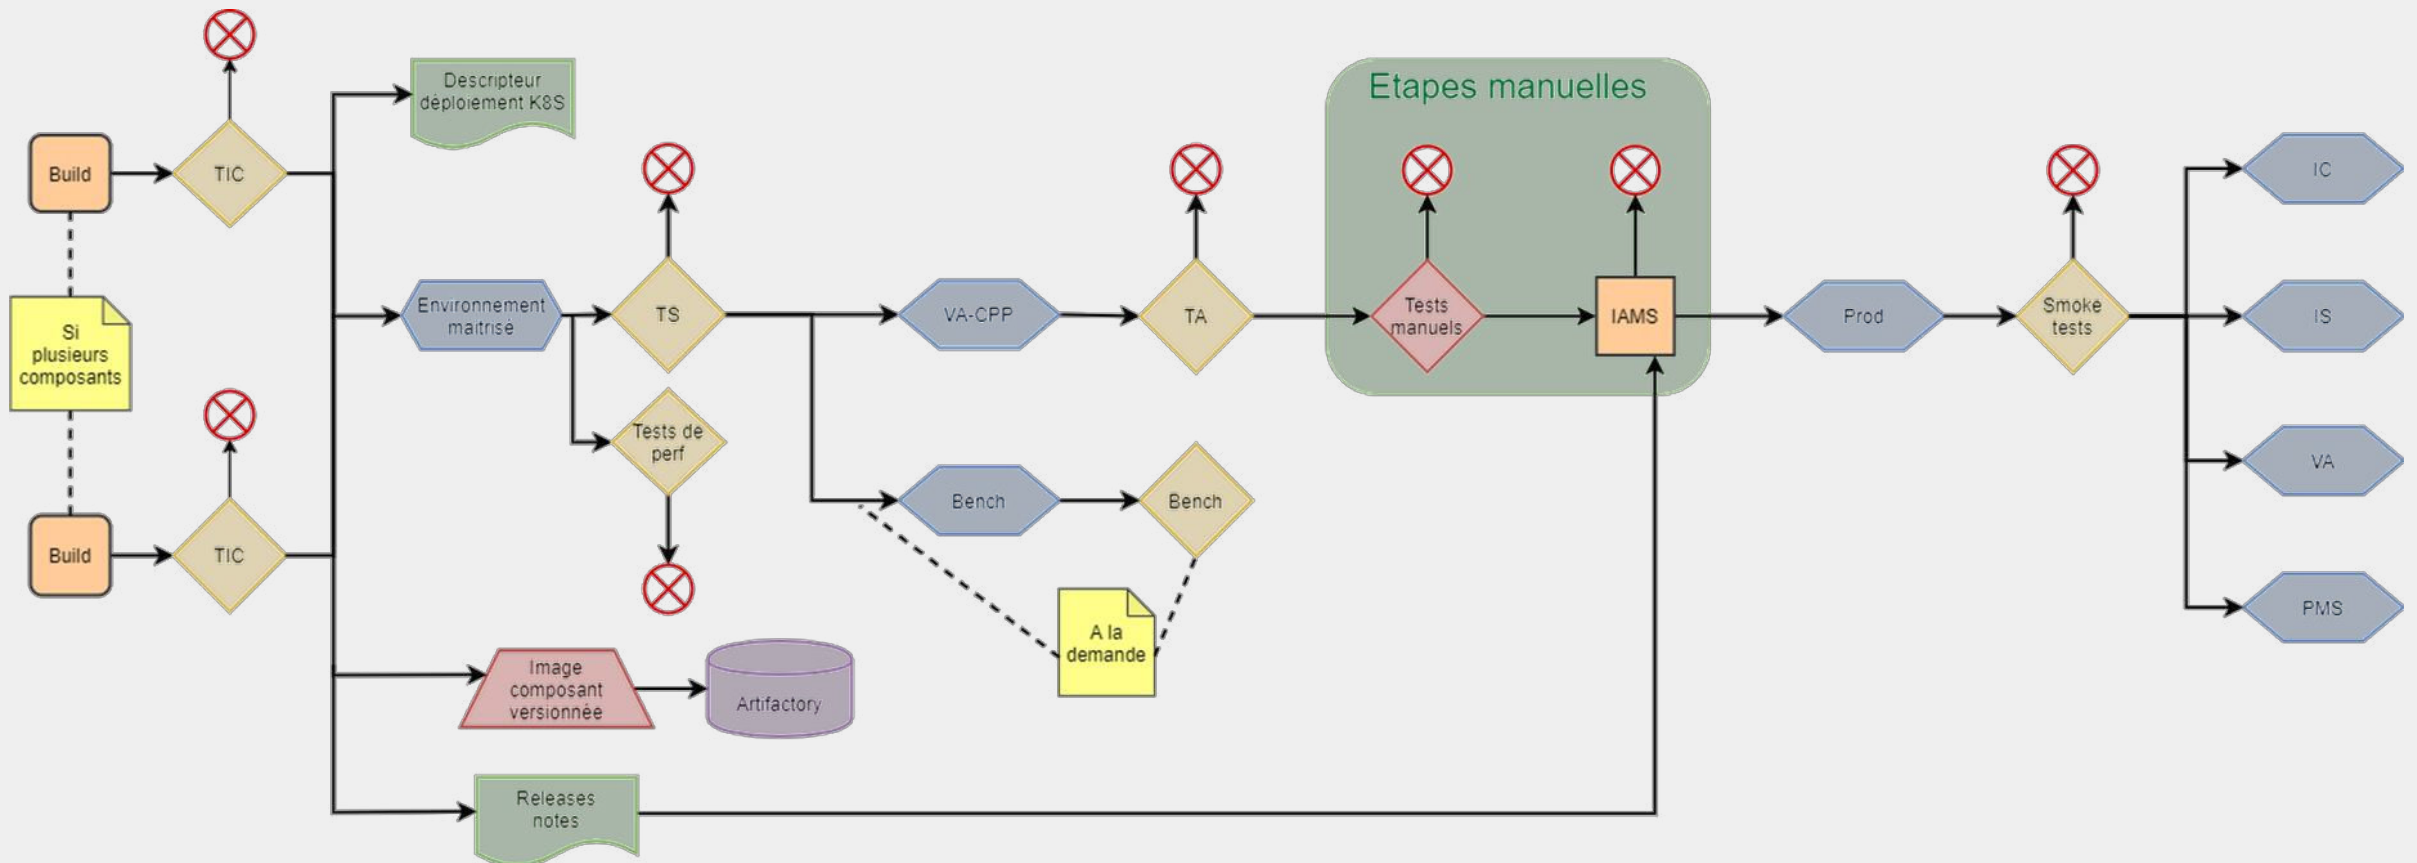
Build

TIC

Si plusieurs composants

Build

TIC

Descripteur déploiement K8S

Environnement maîtrisé

TS

Tests de perf

Image composant versionnée

Artifactory

Releases notes

VA-CPP

TA

Bench

Bench

A la demande

Etapes manuelles

Tests manuels

IAMS

Prod

Smoke tests

IC

IS

VA

PMS